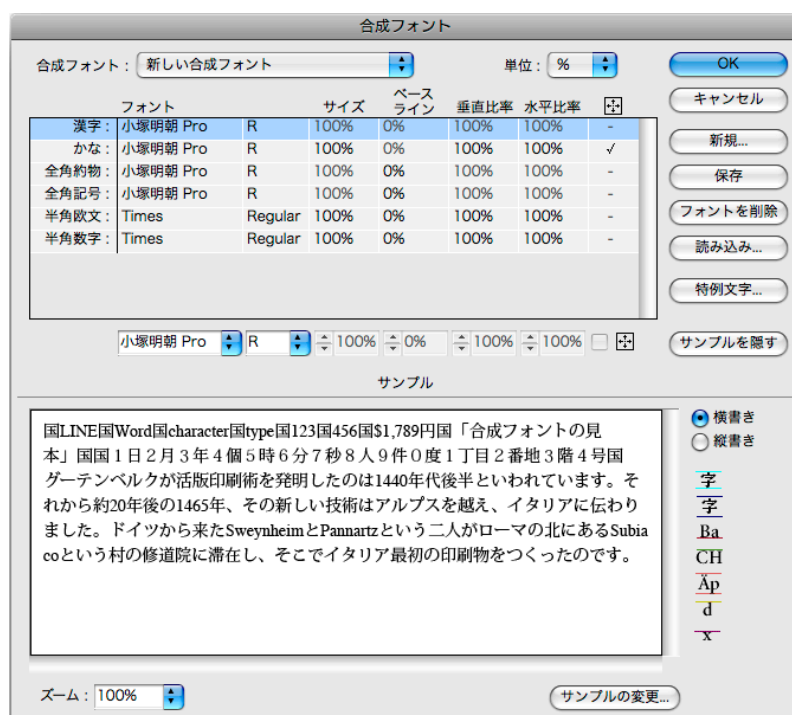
合成フォント

合成フォント： 新しい合成フォント

単位： %

OK

キャンセル

新規...

保存

フォントを削除

読み込み...

特例文字...

サンプルを隠す

| | フォント | | サイズ | ベースライン | 垂直比率 | 水平比率 | |
|---|---|---|---|---|---|---|---|
| 漢字： | 小塚明朝 Pro | R | 100% | 0% | 100% | 100% | - |
| かな： | 小塚明朝 Pro | R | 100% | 0% | 100% | 100% | ✓ |
| 全角約物： | 小塚明朝 Pro | R | 100% | 0% | 100% | 100% | - |
| 全角記号： | 小塚明朝 Pro | R | 100% | 0% | 100% | 100% | - |
| 半角欧文： | Times | Regular | 100% | 0% | 100% | 100% | - |
| 半角数字： | Times | Regular | 100% | 0% | 100% | 100% | - |

小塚明朝 Pro　R　100%　0%　100%　100%

サンプル

国LINE国Word国character国type国123国456国$1,789円国「合成フォントの見本」国国１日２月３年４個５時６分７秒８人９件０度１丁目２番地３階４号国グーテンベルクが活版印刷術を発明したのは1440年代後半といわれています。それから約20年後の1465年、その新しい技術はアルプスを越え、イタリアに伝わりました。ドイツから来たSweynheimとPannartzという二人がローマの北にあるSubiacoという村の修道院に滞在し、そこでイタリア最初の印刷物をつくったのです。

横書き

縦書き

字

字

Ba

CH

Ãp

d

x

ズーム： 100%

サンプルの変更...